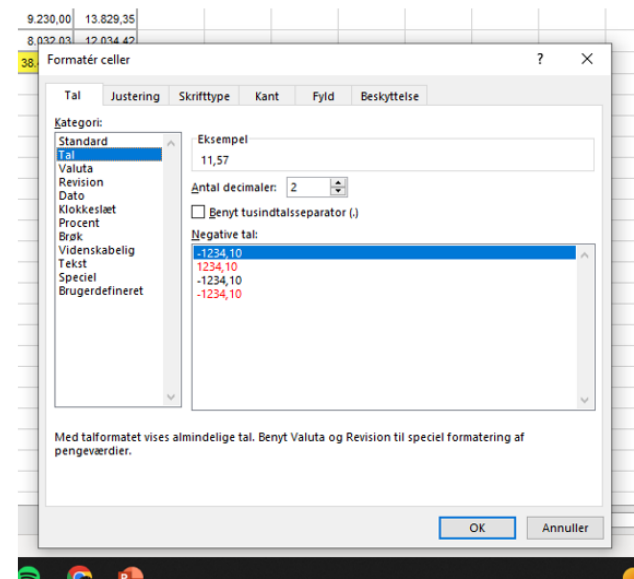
9.230,00 13.829,35
8.032,03 12.034,42
38.

Formatér celler
?
×

Tal
Justering
Skrifttype
Kant
Fyld
Beskyttelse

Kategori:
Standard
Tal
Valuta
Revision
Dato
Klokkeslæt
Procent
Brøk
Videnskabelig
Tekst
Speciel
Brugerdefineret

Eksempel
11,57

Antal decimaler: 2

Benyt tusindtalsseparator (.)

Negative tal:
-1234,10
1234,10
-1234,10
-1234,10

Med talformatet vises almindelige tal. Benyt Valuta og Revision til speciel formatering af pengeværdier.

OK
Annuller